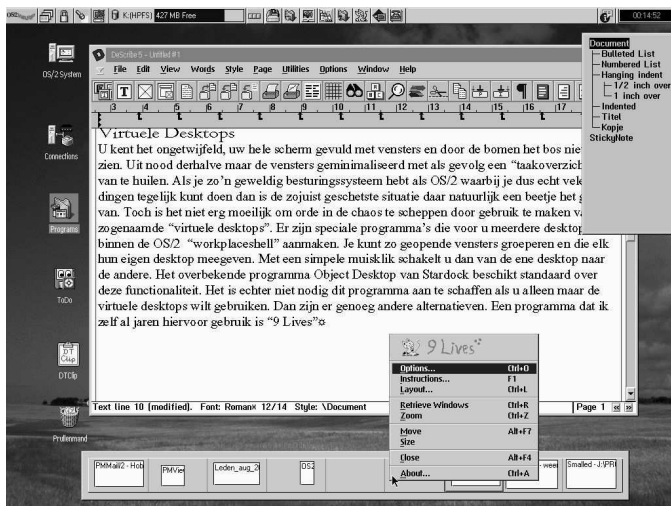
K:(HPFS) 427 MB Free

00:14:52

OS/2 System

Connections

Programs

ToDo

DTClip

Prullenmand

DeScribe 5 - Untitled #1

File Edit View Words Style Page Utilities Options Window Help

Virtuele Desktops

U kent het ongetwijfeld, uw hele scherm gevuld met vensters en door de bomen het bos niet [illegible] zien. Uit nood derhalve maar de vensters geminimaliseerd met als gevolg een "taakoverzicht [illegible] van te huilen. Als je zo'n geweldig besturingssysteem hebt als OS/2 waarbij je dus echt vele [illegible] dingen tegelijk kunt doen dan is de zojuist geschetste situatie daar natuurlijk een beetje het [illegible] van. Toch is het niet erg moeilijk om orde in de chaos te scheppen door gebruik te maken v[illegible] zogenaamde "virtuele desktops". Er zijn speciale programma's die voor u meerdere desktop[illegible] binnen de OS/2 "workplaceshell" aanmaken. Je kunt zo geopende vensters groeperen en die elk hun eigen desktop meegeven. Met een simpele muisklik schakelt u dan van de ene desktop naar de andere. Het overbekende programma Object Desktop van Stardock beschikt standaard over deze functionaliteit. Het is echter niet nodig dit programma aan te schaffen als u alleen maar de virtuele desktops wilt gebruiken. Dan zijn er genoeg andere alternatieven. Een programma dat ik zelf al jaren hiervoor gebruik is "9 Lives"¤

Text line 10 [modified]. Font: Roman× 12/14 Style: \Document

Page 1

Document
Bulleted List
Numbered List
Hanging indent
1/2 inch over
1 inch over
Indented
Titel
Kopje
StickyNote

9 Lives

| | |
|---|---|
| Options... | Ctrl+O |
| Instructions... | F1 |
| Layout... | Ctrl+L |
| Retrieve Windows | Ctrl+R |
| Zoom | Ctrl+Z |
| Move | Alt+F7 |
| Size | |
| Close | Alt+F4 |
| About... | Ctrl+A |

PMMail/2 - Hob

PMView

Leden_aug_2

OS2

weel

Smalled - J:\PR